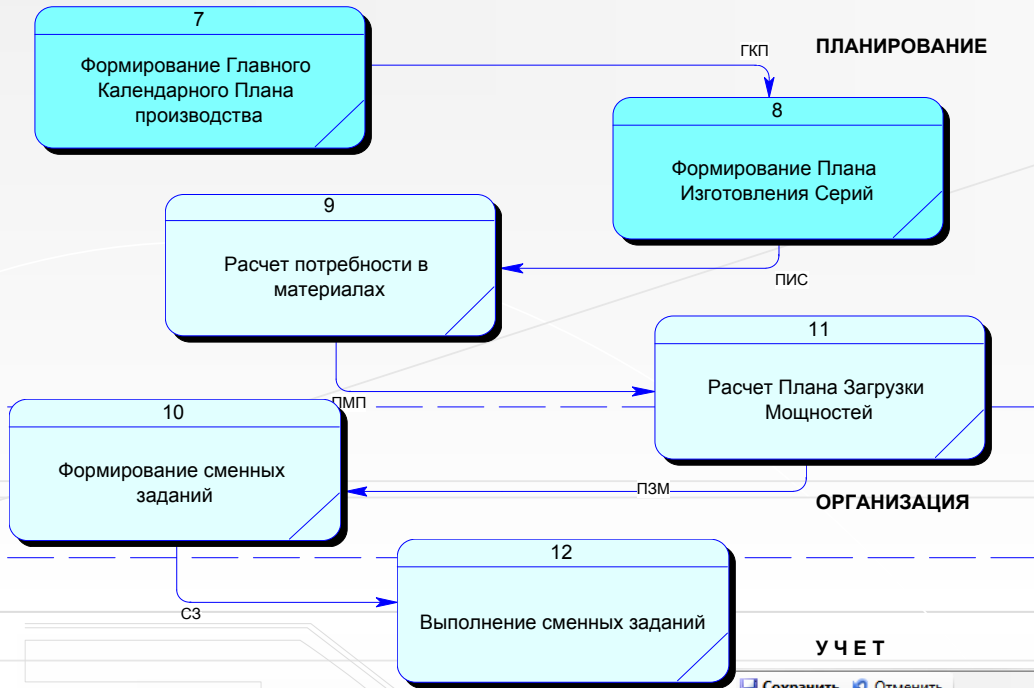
7

Формирование Главного Календарного Плана производства

ГКП

ПЛАНИРОВАНИЕ

8

Формирование Плана Изготовления Серий

9

Расчет потребности в материалах

ПИС

11

Расчет Плана Загрузки Мощностей

ПМП

10

Формирование сменных заданий

ПЗМ

ОРГАНИЗАЦИЯ

12

Выполнение сменных заданий

СЗ

У Ч Е Т

Сохранить Отменить